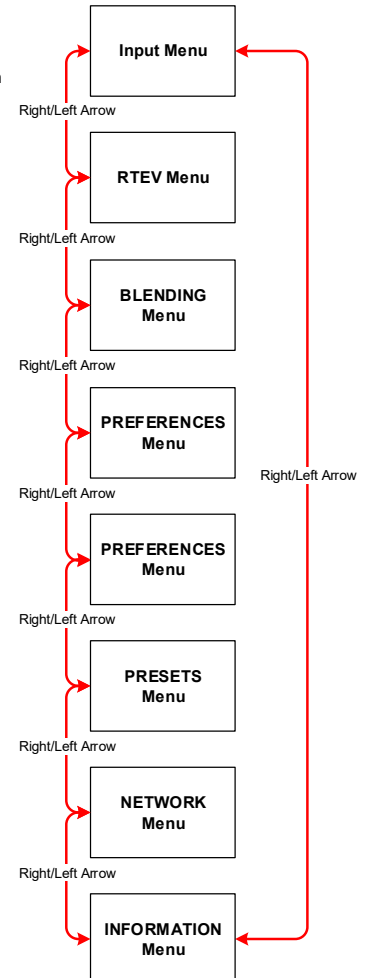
Input Menu

Right/Left Arrow

RTEV Menu

Right/Left Arrow

BLENDING Menu

Right/Left Arrow

PREFERENCES Menu

Right/Left Arrow

PREFERENCES Menu

Right/Left Arrow

PRESETS Menu

Right/Left Arrow

NETWORK Menu

Right/Left Arrow

INFORMATION Menu

Right/Left Arrow